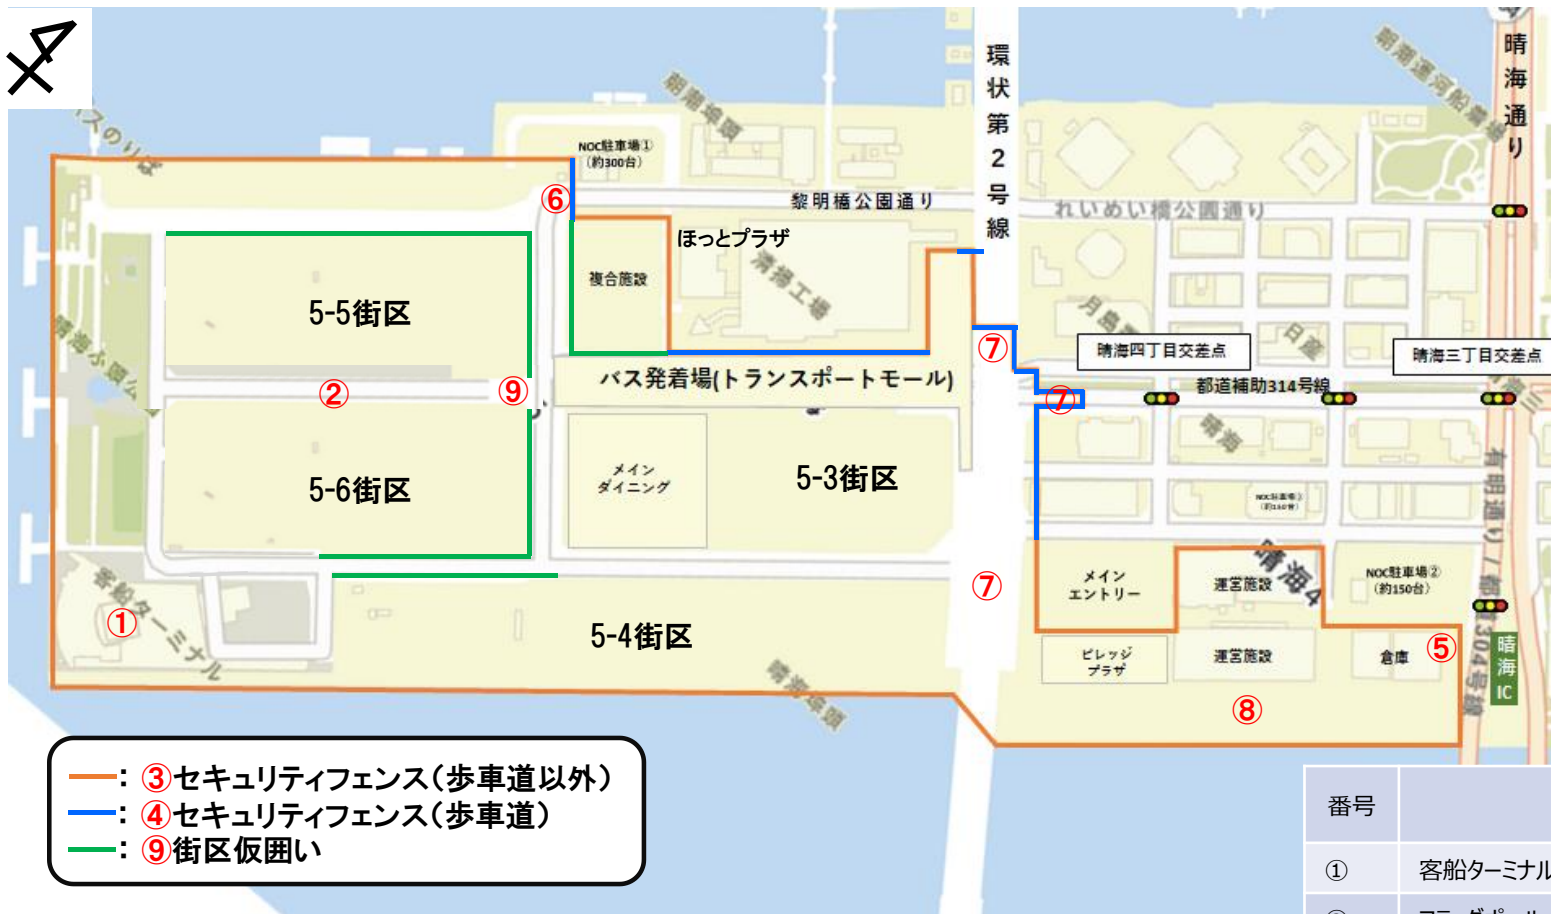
N
環状第2号線
晴海通り
NOC駐車場①（約300台）
⑥
黎明橋公園通り
れいめい橋公園通り
ほっとプラザ
複合施設
晴海工場
5-5街区
②
⑨
バス発着場(トランスポートモール)
⑦
晴海四丁目交差点
晴海三丁目交差点
都道補助314号線
⑦
5-6街区
メイン ダイニング
5-3街区
有明通り
⑦
メイン エントリー
運営施設
NOC駐車場②（約150台）
①
客船ターミナル
5-4街区
ビレッジ プラザ
運営施設
倉庫
⑤
晴海IC
⑧
晴海ふ頭公園
晴海4
: ③セキュリティフェンス（歩車道以外）
: ④セキュリティフェンス（歩車道）
: ⑨街区仮囲い

| 番号 | |
|---|---|
| ① | 客船ターミナル |